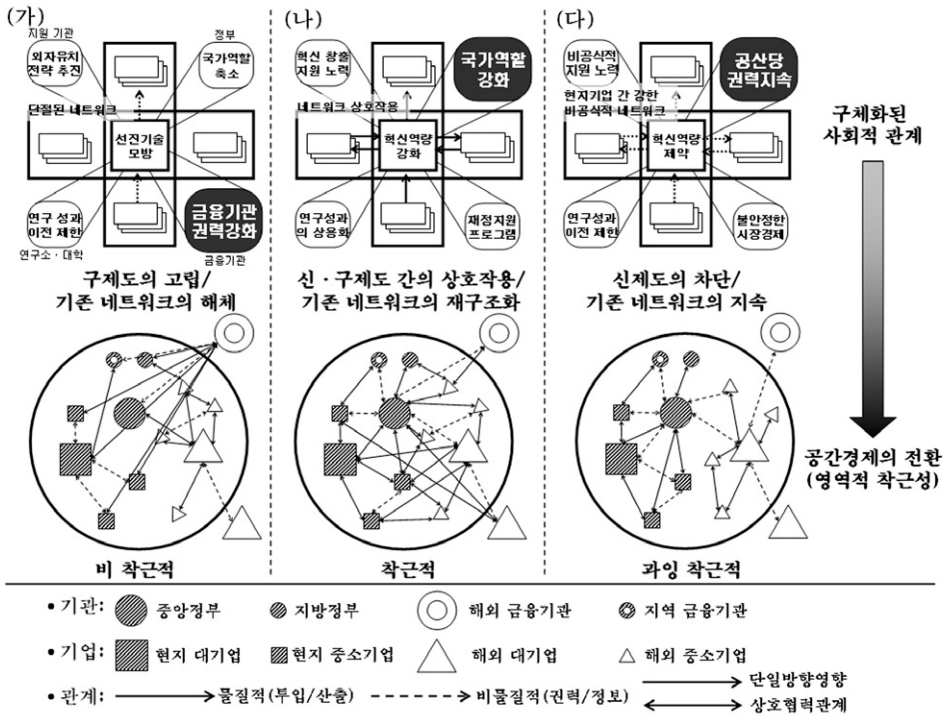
(가)

지원 기관

정부

외자유치 전략 추진

국가역할 축소

단절된 네트워크

선진기술 모방

연구 성과 이전 제한

금융기관 권력강화

연구소 · 대학

금융기관

구제도의 고립/ 기존 네트워크의 해체

비 착근적

(나)

혁신 창출 지원 노력

국가역할 강화

네트워크 상호작용

혁신역량 강화

연구성과의 상용화

재정지원 프로그램

신 · 구제도 간의 상호작용/ 기존 네트워크의 재구조화

착근적

(다)

비공식적 지원 노력

공산당 권력지속

현지기업 간 강한 비공식적 네트워크

혁신역량 제약

연구성과 이전 제한

불안정한 시장경제

신제도의 차단/ 기존 네트워크의 지속

과잉 착근적

구체화된 사회적 관계

공간경제의 전환 (영역적 착근성)

• 기관: 중앙정부 지방정부 해외 금융기관 지역 금융기관

• 기업: 현지 대기업 현지 중소기업 해외 대기업 해외 중소기업

• 관계: 물질적(투입/산출) 비물질적(권력/정보) 단일방향영향 상호협력관계